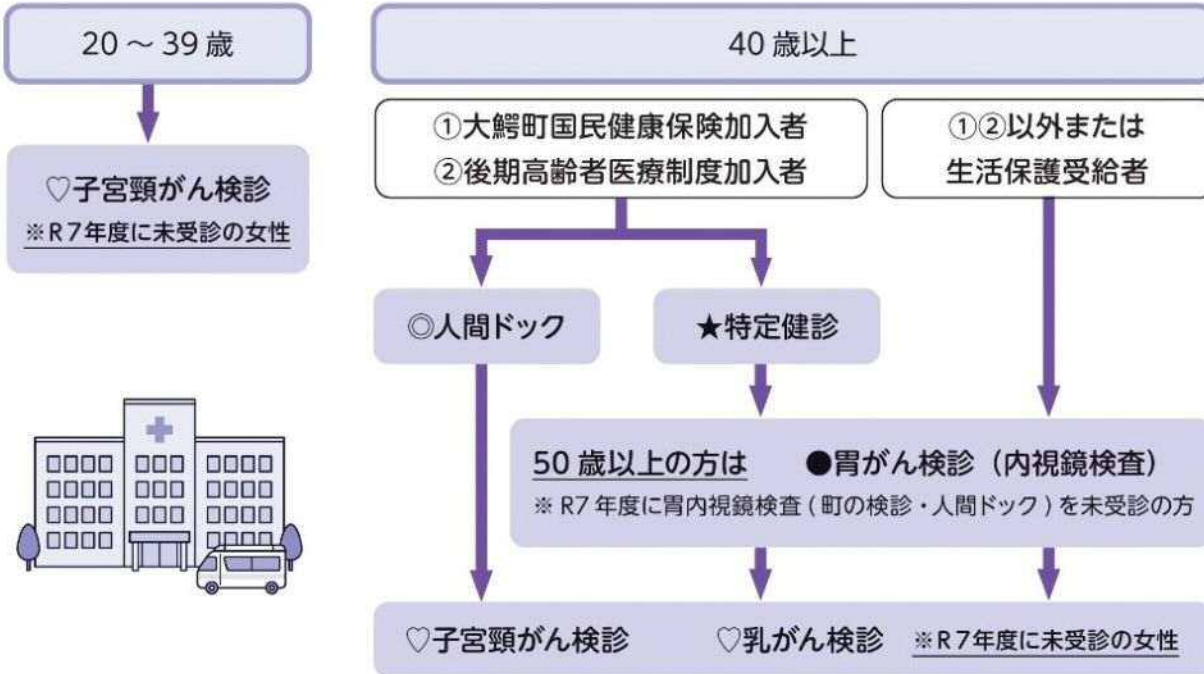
20 ～ 39 歳

♡子宮頸がん検診
※R7年度に未受診の女性

40 歳以上

①大鰐町国民健康保険加入者
②後期高齢者医療制度加入者

①②以外または
生活保護受給者

◎人間ドック

★特定健診

50 歳以上の方は　●胃がん検診（内視鏡検査）
※ R7 年度に胃内視鏡検査 ( 町の検診・人間ドック ) を未受診の方

♡子宮頸がん検診　♡乳がん検診　※R7年度に未受診の女性